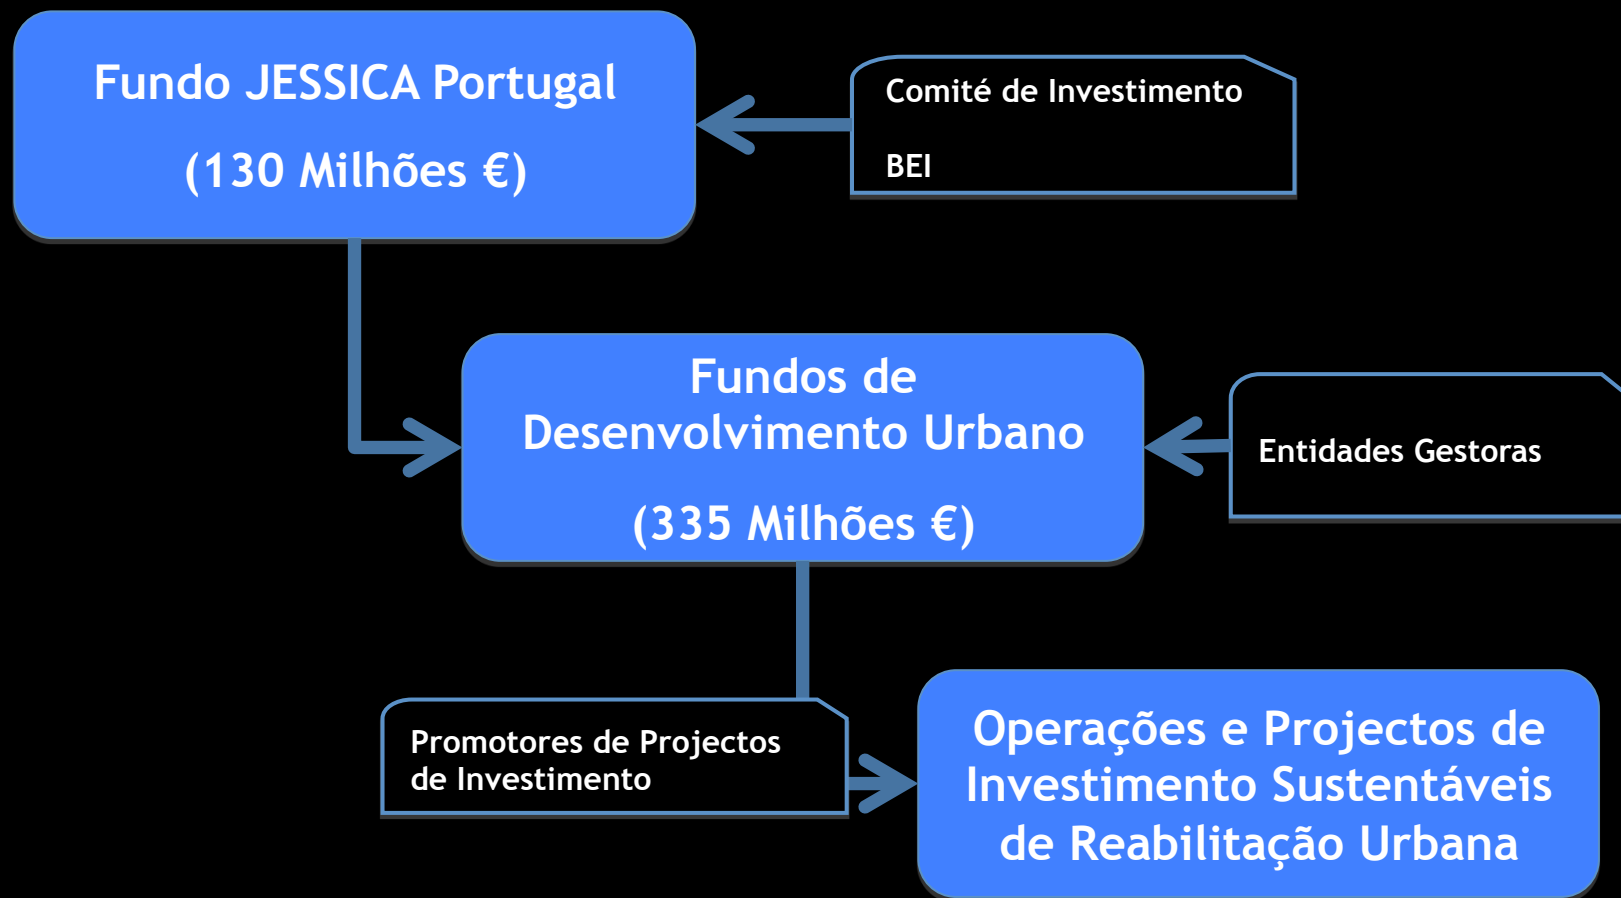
Fundo JESSICA Portugal

(130 Milhões €)

Comité de Investimento

BEI

Fundos de Desenvolvimento Urbano

(335 Milhões €)

Entidades Gestoras

Promotores de Projectos de Investimento

Operações e Projectos de Investimento Sustentáveis de Reabilitação Urbana